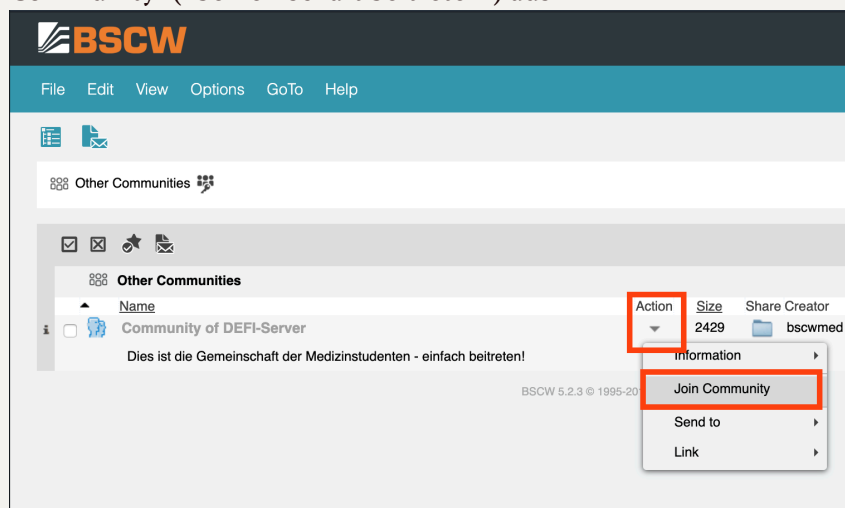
BSCW

File Edit View Options GoTo Help

Other Communities

Other Communities

Name Action Size Share Creator

Community of DEFI-Server 2429 bscwmed

Dies ist die Gemeinschaft der Medizinstudenten - einfach beitreten!

Information

Join Community

Send to

Link

BSCW 5.2.3 © 1995-20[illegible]